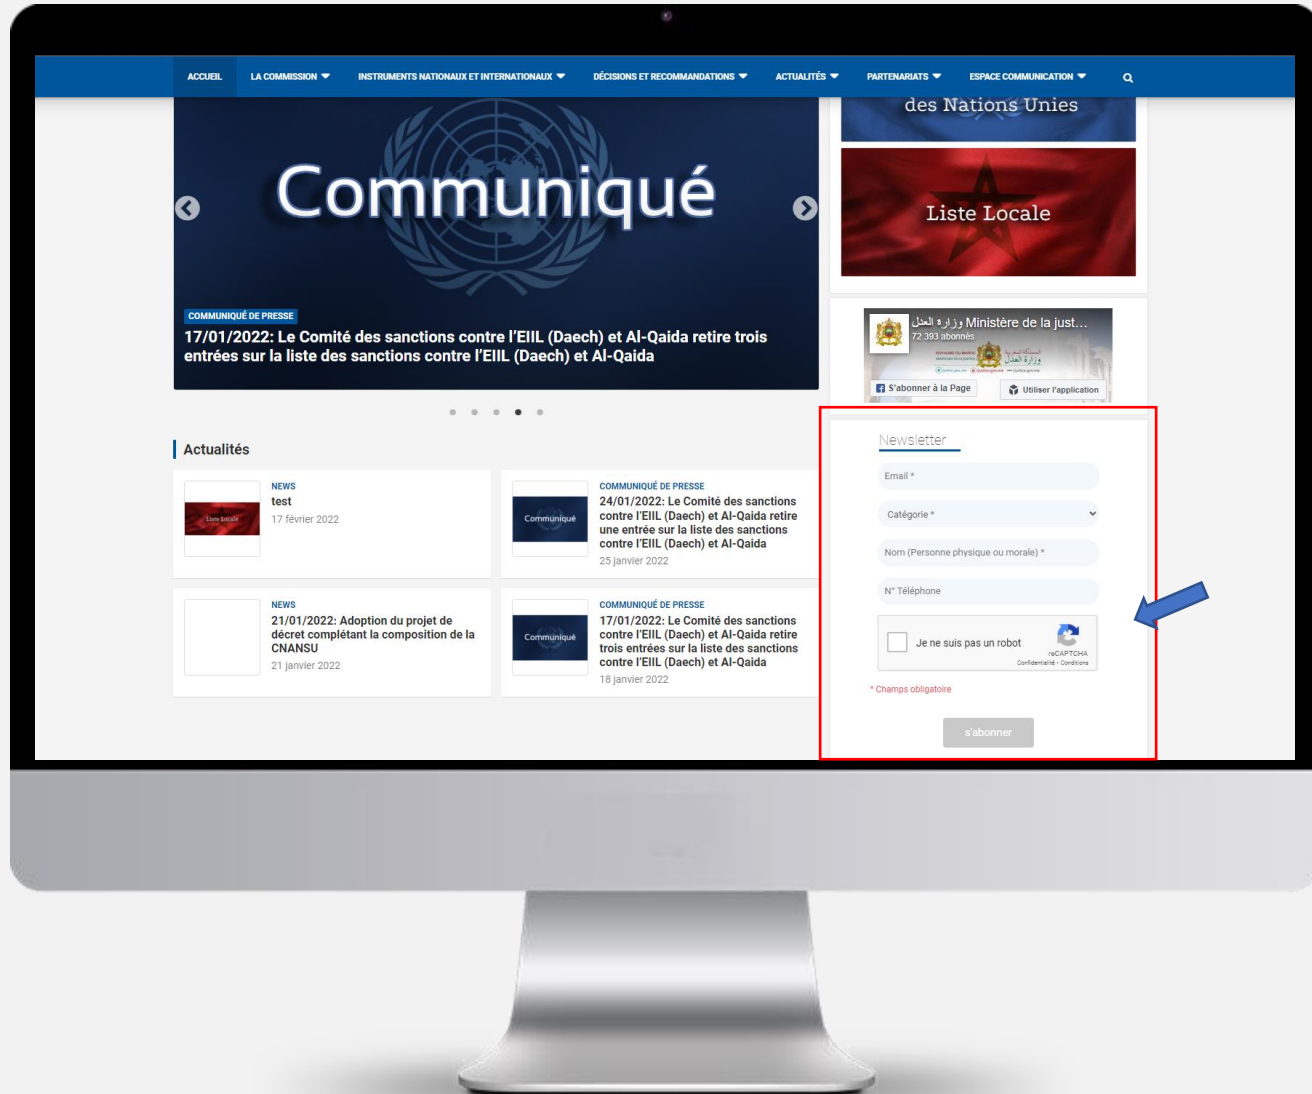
ACCUEIL LA COMMISSION INSTRUMENTS NATIONAUX ET INTERNATIONAUX DÉCISIONS ET RECOMMANDATIONS ACTUALITÉS PARTENARIATS ESPACE COMMUNICATION

Communiqué

COMMUNIQUÉ DE PRESSE

17/01/2022: Le Comité des sanctions contre l'EIIL (Daech) et Al-Qaida retire trois entrées sur la liste des sanctions contre l'EIIL (Daech) et Al-Qaida

des Nations Unies

Liste Locale

وزارة العدل Ministère de la just...
72 393 abonnés

S'abonner à la Page

Utiliser l'application

Actualités

NEWS
test
17 février 2022

COMMUNIQUÉ DE PRESSE
24/01/2022: Le Comité des sanctions contre l'EIIL (Daech) et Al-Qaida retire une entrée sur la liste des sanctions contre l'EIIL (Daech) et Al-Qaida
25 janvier 2022

NEWS
21/01/2022: Adoption du projet de décret complétant la composition de la CNANSU
21 janvier 2022

COMMUNIQUÉ DE PRESSE
17/01/2022: Le Comité des sanctions contre l'EIIL (Daech) et Al-Qaida retire trois entrées sur la liste des sanctions contre l'EIIL (Daech) et Al-Qaida
18 janvier 2022

Newsletter

Email *

Catégorie *

Nom (Personne physique ou morale) *

N° Téléphone

Je ne suis pas un robot

reCAPTCHA
Confidentialité - Conditions

* Champs obligatoire

s'abonner